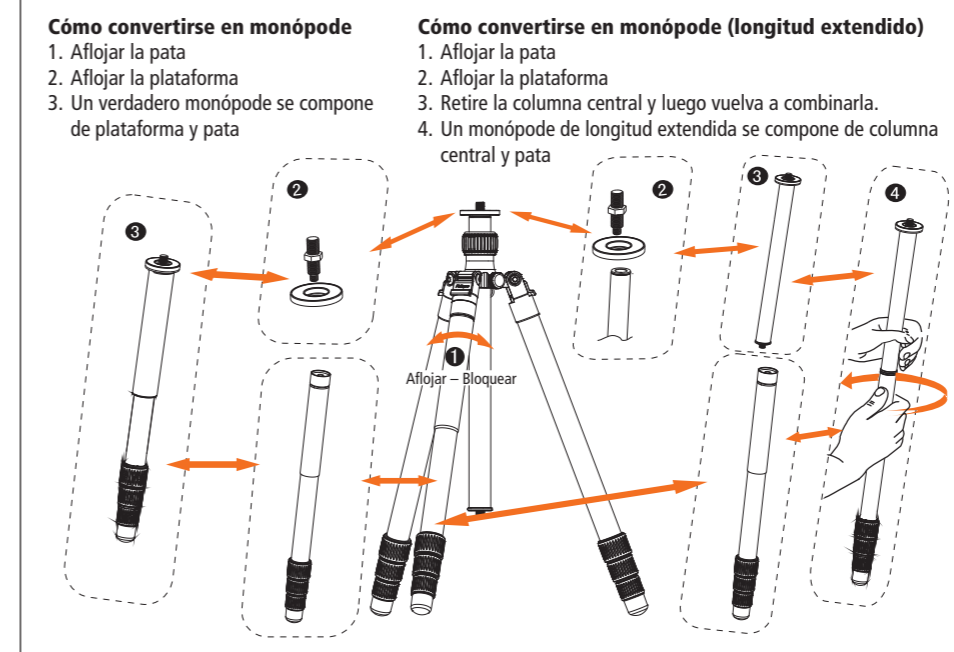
Cómo convertirse en monópode
1. Aflojar la pata
2. Aflojar la plataforma
3. Un verdadero monópode se compone de plataforma y pata

Cómo convertirse en monópode (longitud extendido)
1. Aflojar la pata
2. Aflojar la plataforma
3. Retire la columna central y luego vuelva a combinarla.
4. Un monópode de longitud extendida se compone de columna central y pata

❸

❷

❶
Aflojar – Bloquear

❷

❸

❹